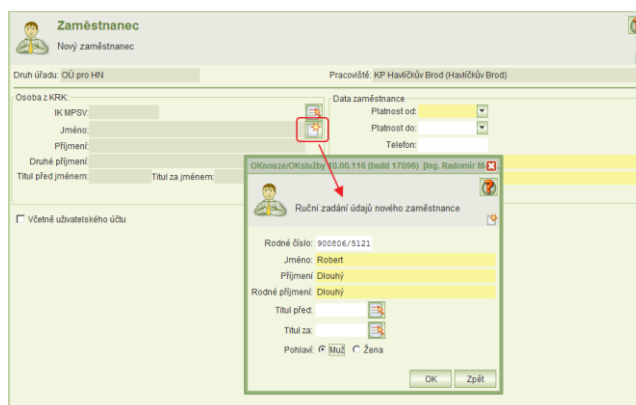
Zaměstnanec
Nový zaměstnanec

Druh úřadu: OÚ pro HN
Pracoviště: KP Havlíčkův Brod (Havlíčkův Brod)

Osoba z KRK:
IK MPSV:
Jméno:
Příjmení:
Druhé příjmení:
Titul před jménem:
Titul za jménem:

Data zaměstnance
Platnost od:
Platnost do:
Telefon:

Včetně uživatelského účtu

OKnouze/OKslužby 10.00.116 (build 17096) [Ing. Radomír M

Ruční zadání údajů nového zaměstnance

Rodné číslo: 900806/5121
Jméno: Robert
Příjmení: Dlouhý
Rodné příjmení: Dlouhý
Titul před:
Titul za:
Pohlaví: Muž Žena

OK
Zpět